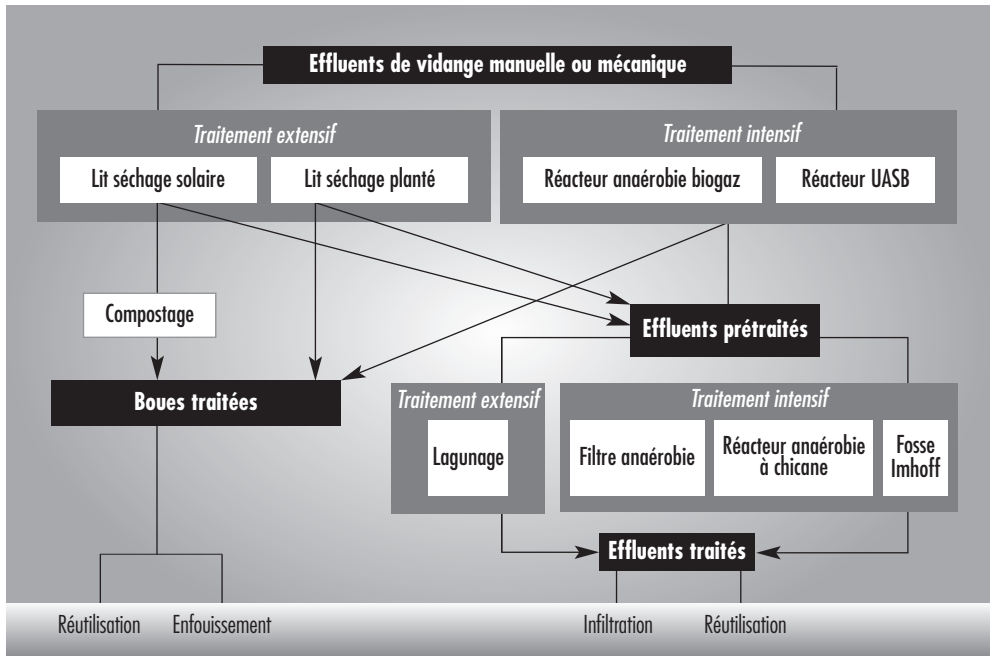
Effluents de vidange manuelle ou mécanique

Traitement extensif

Lit séchage solaire

Lit séchage planté

Traitement intensif

Réacteur anaérobie biogaz

Réacteur UASB

Compostage

Effluents prétraités

Boues traitées

Traitement extensif

Lagunage

Traitement intensif

Filtre anaérobie

Réacteur anaérobie à chicane

Fosse Imhoff

Effluents traités

Réutilisation

Enfouissement

Infiltration

Réutilisation